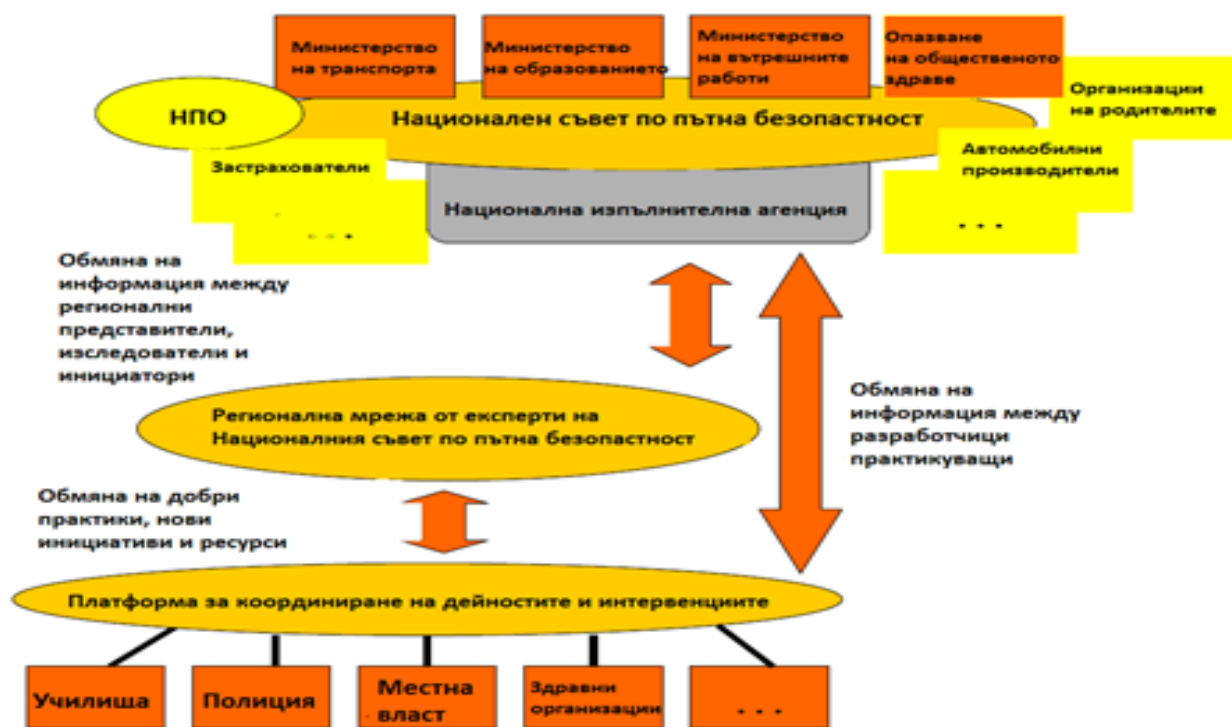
Министерство на транспорта

Министерство на образованието

Министерство на вътрешните работи

Опазване на общественото здраве

Организации на родителите

НПО

Национален съвет по пътна безопастност

Застрахователи

. . .

Автомобилни производители

. . .

Национална изпълнителна агенция

Обмяна на информация между регионални представители, изследователи и инициатори

Обмяна на информация между разработчици практикуващи

Регионална мрежа от експерти на Националния съвет по пътна безопастност

Обмяна на добри практики, нови инициативи и ресурси

Платформа за координиране на дейностите и интервенциите

Училища

Полиция

Местна власт

Здравни организации

. . .